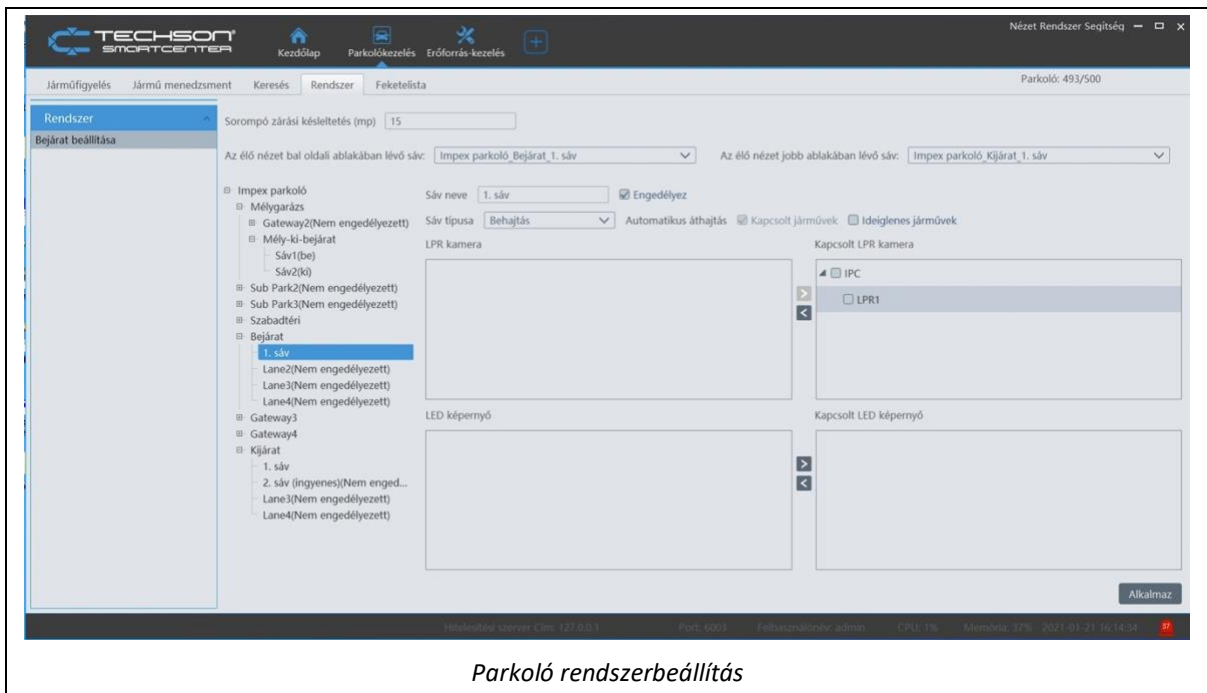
TECHSON SMARTCENTER

Kezdőlap Parkolókezelés Erőforrás-kezelés

Nézet Rendszer Segítség

Járműfigyelés Jármű menedzsment Keresés Rendszer Feketelista

Parkoló: 493/500

Rendszer

Bejárat beállítása

Sorompó zárási késleltetés (mp) 15

Az élő nézet bal oldali ablakában lévő sáv: Impex parkoló_Bejárat_1. sáv

Az élő nézet jobb ablakában lévő sáv: Impex parkoló_Kijárat_1. sáv

Impex parkoló
Mélygarázs
Gateway2(Nem engedélyezett)
Mély-ki-bejárat
Sáv1(be)
Sáv2(ki)
Sub Park2(Nem engedélyezett)
Sub Park3(Nem engedélyezett)
Szabadtéri
Bejárat
1. sáv
Lane2(Nem engedélyezett)
Lane3(Nem engedélyezett)
Lane4(Nem engedélyezett)
Gateway3
Gateway4
Kijárat
1. sáv
2. sáv (ingyenes)(Nem enged...
Lane3(Nem engedélyezett)
Lane4(Nem engedélyezett)

Sáv neve 1. sáv
Engedélyez

Sáv típusa Behajtás
Automatikus áthajtás Kapcsolt járművek Ideiglenes járművek

LPR kamera

Kapcsolt LPR kamera

IPC
LPR1

LED képernyő

Kapcsolt LED képernyő

Alkalmaz

Hitelesítési szerver Cím: 127.0.0.1 Port: 6003 Felhasználónév: admin CPU: 1% Memória: 37% 2021-01-21 16:14:34

Parkoló rendszerbeállítás